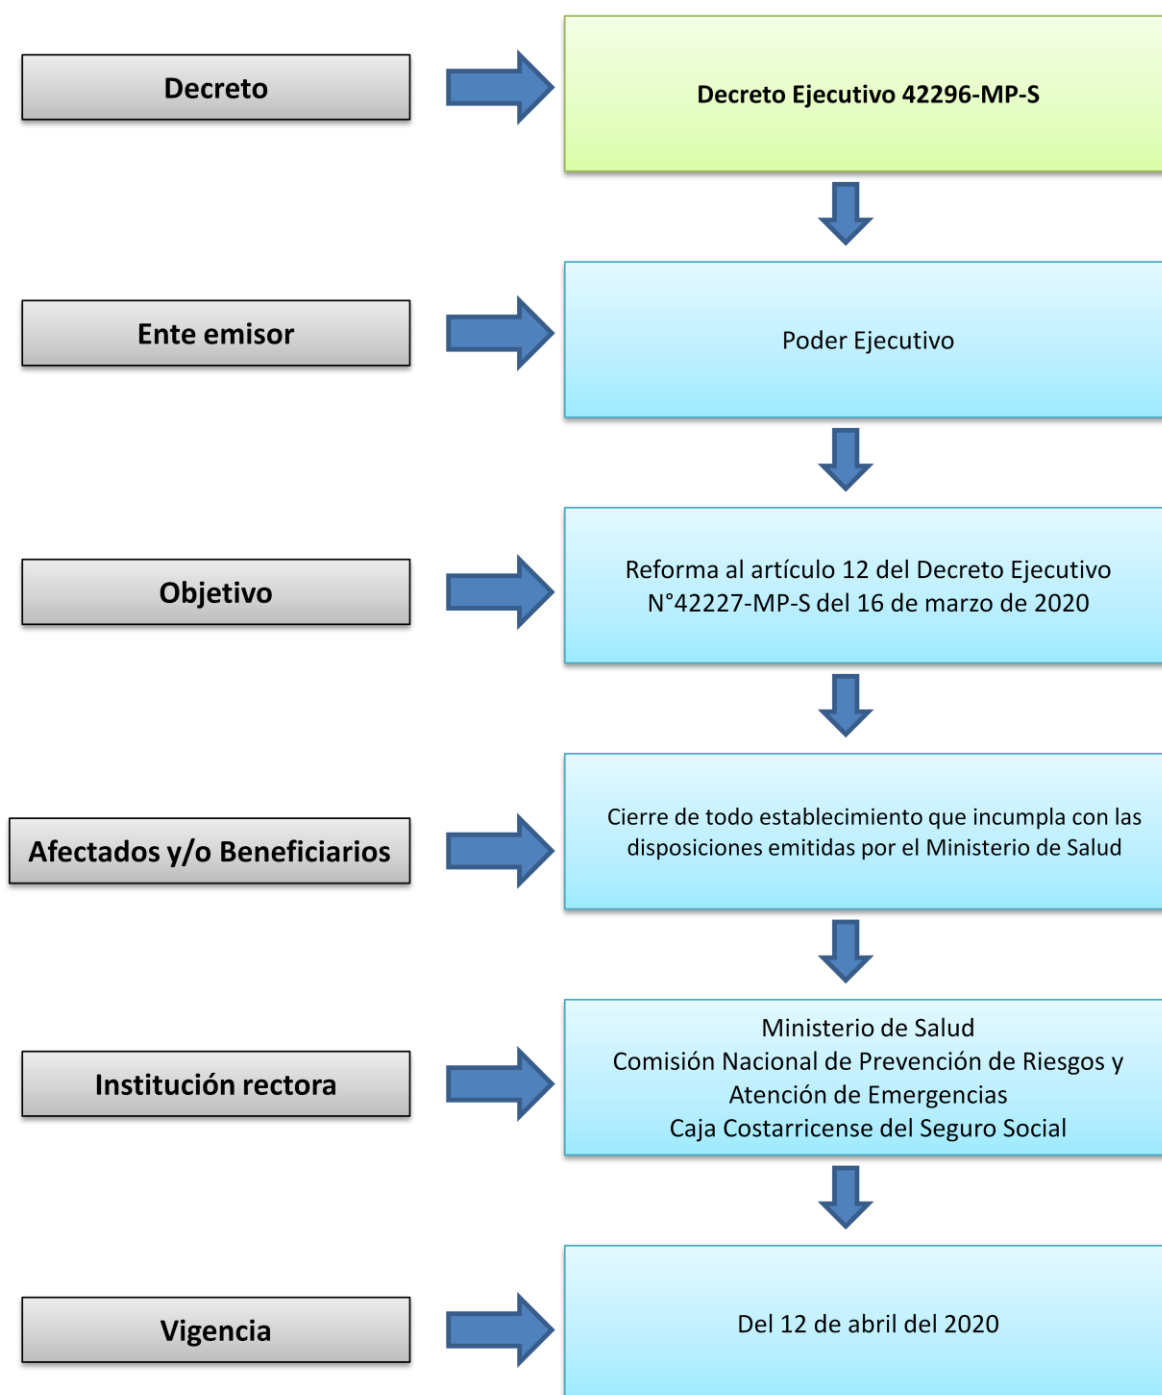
Decreto

Decreto Ejecutivo 42296-MP-S

Ente emisor

Poder Ejecutivo

Objetivo

Reforma al artículo 12 del Decreto Ejecutivo N°42227-MP-S del 16 de marzo de 2020

Afectados y/o Beneficiarios

Cierre de todo establecimiento que incumpla con las disposiciones emitidas por el Ministerio de Salud

Institución rectora

Ministerio de Salud
Comisión Nacional de Prevención de Riesgos y Atención de Emergencias
Caja Costarricense del Seguro Social

Vigencia

Del 12 de abril del 2020